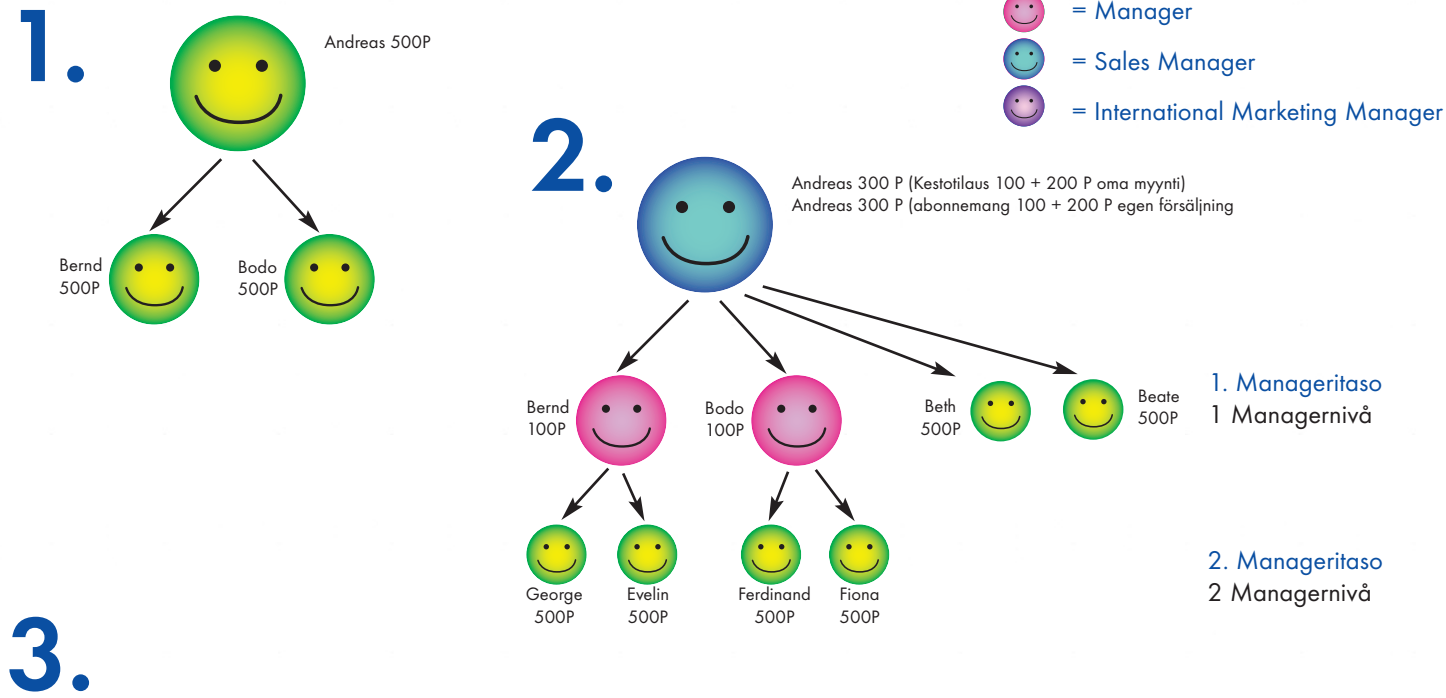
1.

Andreas 500P

Bernd 500P

Bodo 500P

= Manager
= Sales Manager
= International Marketing Manager

2.

Andreas 300 P (Kestotilaus 100 + 200 P oma myynti)
Andreas 300 P (abonnemang 100 + 200 P egen försäljning

Bernd 100P

Bodo 100P

Beth 500P

Beate 500P

1. Manageritaso
1 Managernivå

George 500P

Evelin 500P

Ferdinand 500P

Fiona 500P

2. Manageritaso
2 Managernivå

3.